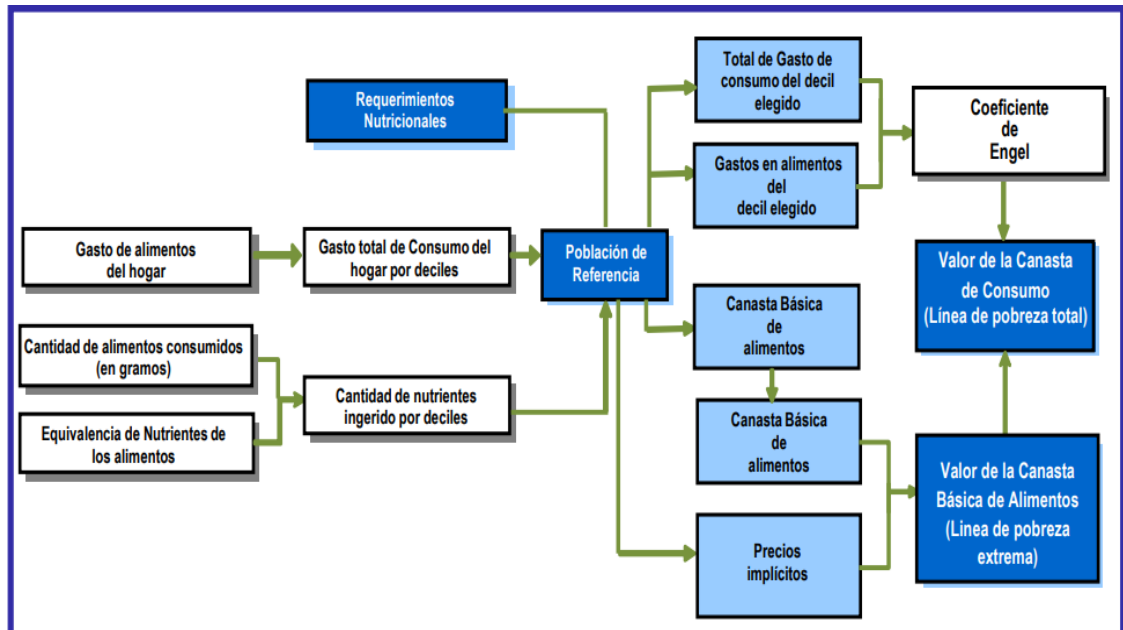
Requerimientos Nutricionales

Gasto de alimentos del hogar

Gasto total de Consumo del hogar por deciles

Cantidad de alimentos consumidos (en gramos)

Equivalencia de Nutrientes de los alimentos

Cantidad de nutrientes ingerido por deciles

Población de Referencia

Total de Gasto de consumo del decil elegido

Gastos en alimentos del decil elegido

Coeficiente de Engel

Valor de la Canasta de Consumo (Línea de pobreza total)

Canasta Básica de alimentos

Canasta Básica de alimentos

Precios implícitos

Valor de la Canasta Básica de Alimentos (Linea de pobreza extrema)